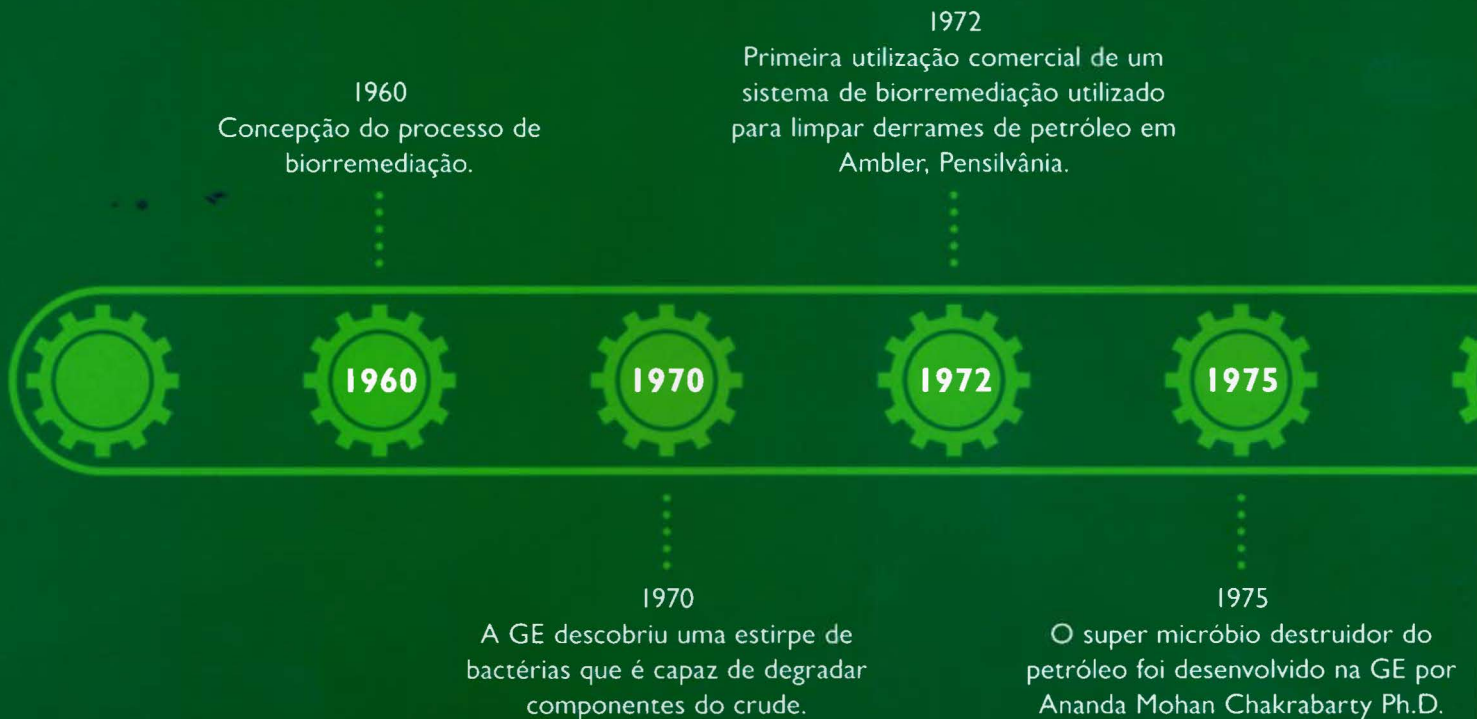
1972
Primeira utilização comercial de um sistema de biorremediação utilizado para limpar derrames de petróleo em Ambler, Pensilvânia.

1960
Concepção do processo de biorremediação.

1960

1970

1972

1975

1970
A GE descobriu uma estirpe de bactérias que é capaz de degradar componentes do crude.

1975
O super micróbio destruidor do petróleo foi desenvolvido na GE por Ananda Mohan Chakrabarty Ph.D.